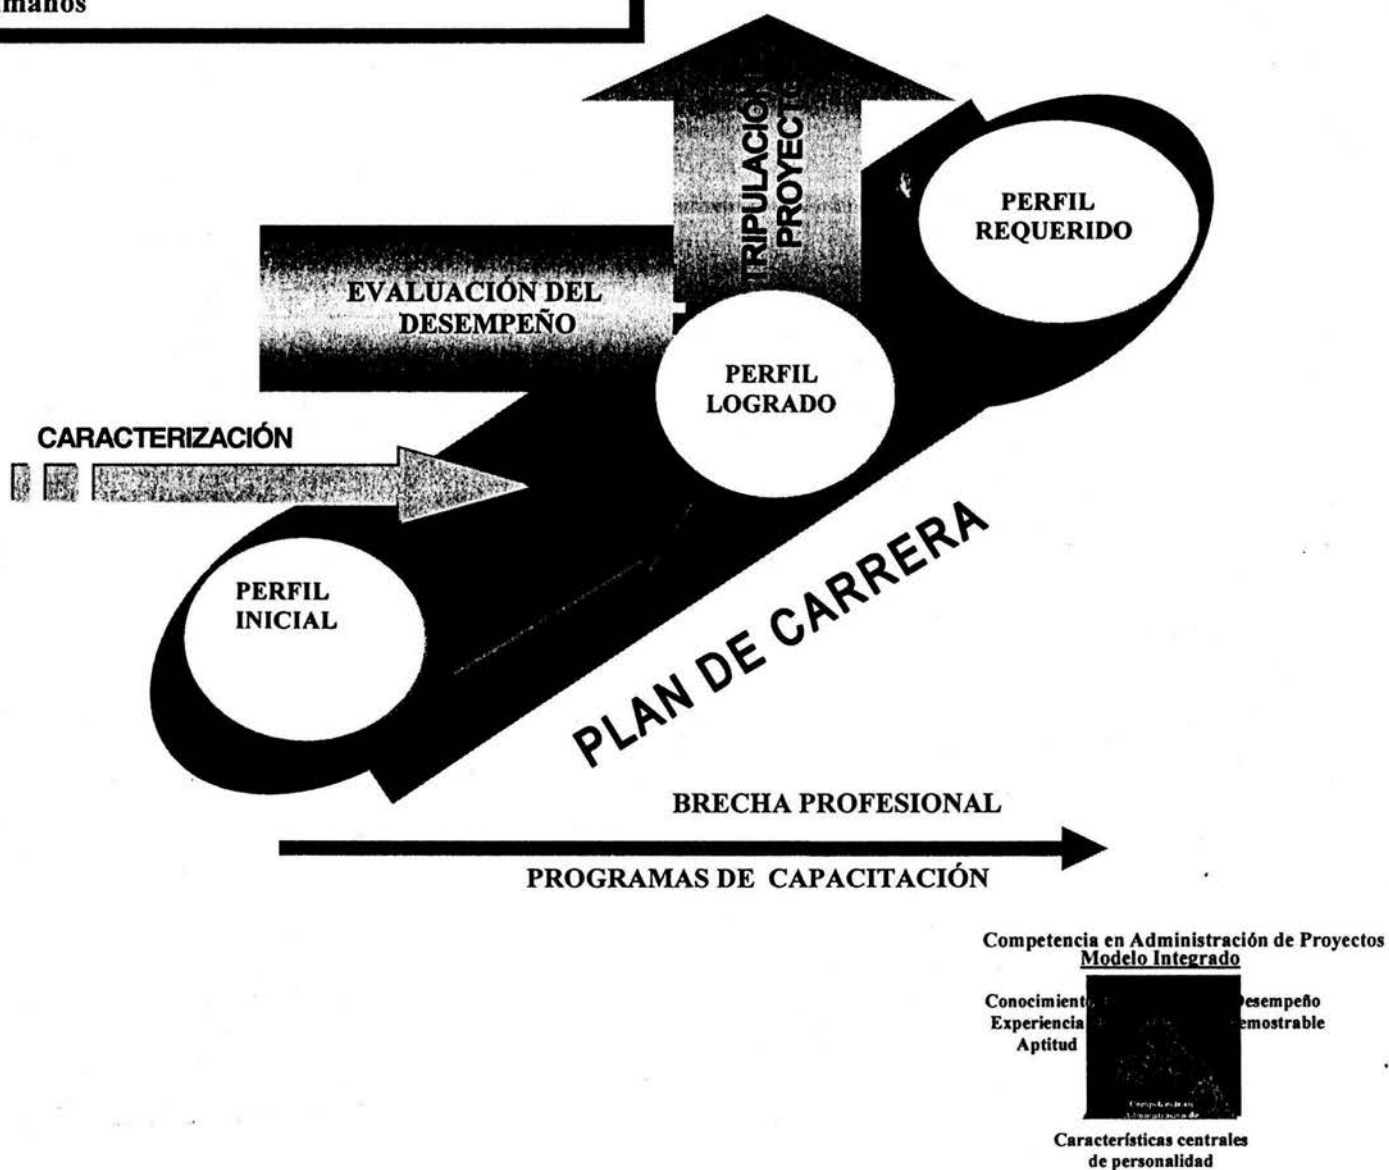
manos

TRIPULACIÓN PROYECTO

PERFIL REQUERIDO

EVALUACIÓN DEL DESEMPEÑO

PERFIL LOGRADO

CARACTERIZACIÓN

PERFIL INICIAL

PLAN DE CARRERA

BRECHA PROFESIONAL

PROGRAMAS DE CAPACITACIÓN

Competencia en Administración de Proyectos
Modelo Integrado

Conocimient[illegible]
Experiencia
Aptitud

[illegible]esempeño
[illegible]emostrable

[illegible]

Características centrales de personalidad